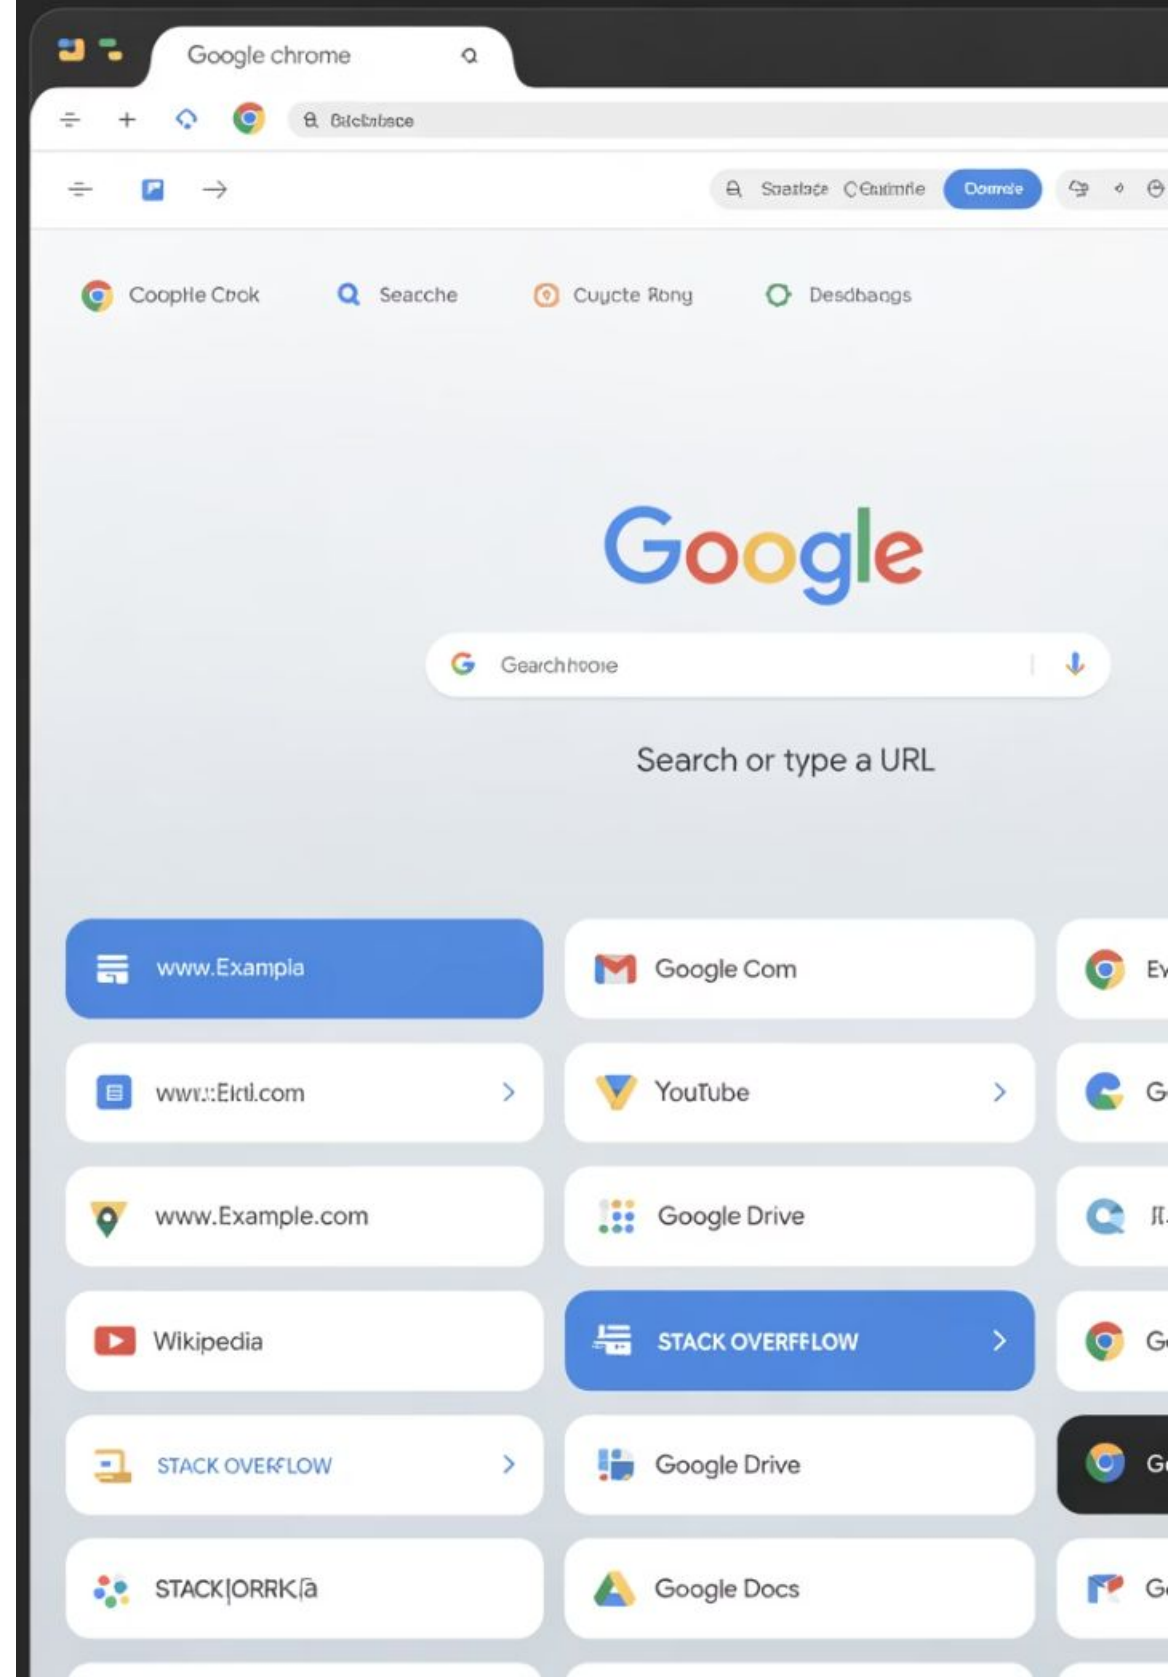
Google chrome

Bitcbabce

Snatlage Cendmfie Doorrale

Coophe Crok Searche Cuycte Rbng Desdbaogs

Google

Gearchhooie

Search or type a URL

www.Exampla

Google Com

Ev

www::Eicti.com

YouTube

G

www.Example.com

Google Drive

Л

Wikipedia

STACK OVERFFLOW

G

STACK OVERFLOW

Google Drive

G

STACK|ORRK|a

Google Docs

G